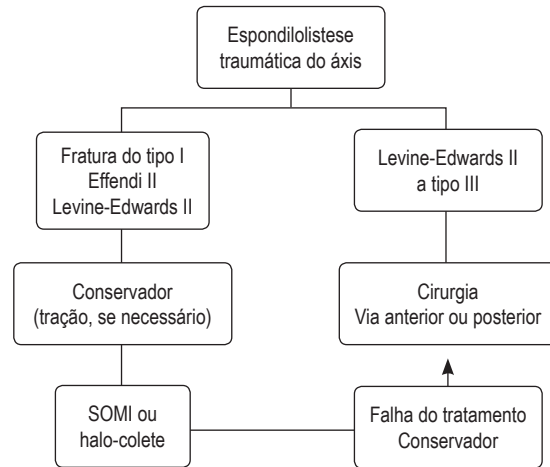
Espondilolistese traumática do áxis

Fratura do tipo I
Effendi II
Levine-Edwards II

Levine-Edwards II a tipo III

Conservador (tração, se necessário)

Cirurgia
Via anterior ou posterior

SOMI ou halo-colete

Falha do tratamento Conservador